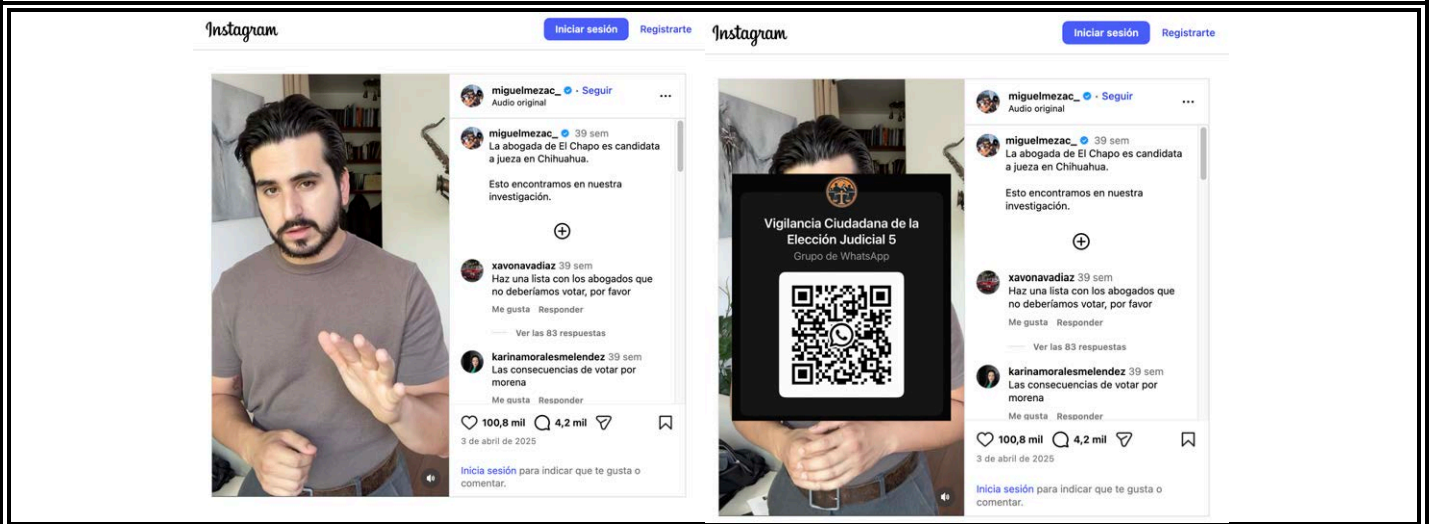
Instagram

Iniciar sesión Registrarte

miguelmezac_ · Seguir
Audio original

miguelmezac_ 39 sem
La abogada de El Chapo es candidata a jueza en Chihuahua.

Esto encontramos en nuestra investigación.

xavonavadiaz 39 sem
Haz una lista con los abogados que no deberíamos votar, por favor
Me gusta Responder

Ver las 83 respuestas

karinamoralesmelendez 39 sem
Las consecuencias de votar por morena
Me gusta Responder

100,8 mil 4,2 mil
3 de abril de 2025

Inicia sesión para indicar que te gusta o comentar.

Instagram

Iniciar sesión Registrarte

Vigilancia Ciudadana de la Elección Judicial 5
Grupo de WhatsApp

miguelmezac_ · Seguir
Audio original

miguelmezac_ 39 sem
La abogada de El Chapo es candidata a jueza en Chihuahua.

Esto encontramos en nuestra investigación.

xavonavadiaz 39 sem
Haz una lista con los abogados que no deberíamos votar, por favor
Me gusta Responder

Ver las 83 respuestas

karinamoralesmelendez 39 sem
Las consecuencias de votar por morena
Me gusta Responder

100,8 mil 4,2 mil
3 de abril de 2025

Inicia sesión para indicar que te gusta o comentar.